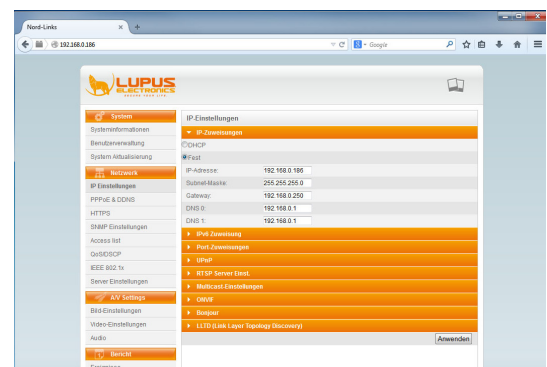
Nord-Links
192.168.0.186
Google

LUPUS ELECTRONICS
SECURE YOUR LIFE

System
Systeminformationen
Benutzerverwaltung
System Aktualisierung
Netzwerk
IP Einstellungen
PPPoE & DDNS
HTTPS
SNMP Einstellungen
Access list
QoS/DSCP
IEEE 802.1x
Server Einstellungen
A/V Settings
Bild-Einstellungen
Video-Einstellungen
Audio
Bericht
Ereignisse

IP-Einstellungen
IP-Zuweisungen
DHCP
Fest

| IP-Adresse: | 192.168.0.186 |
|---|---|
| Subnet-Maske: | 255.255.255.0 |
| Gateway: | 192.168.0.250 |
| DNS 0: | 192.168.0.1 |
| DNS 1: | 192.168.0.1 |

IPv6 Zuweisung
Port-Zuweisungen
UPnP
RTSP Server Einst.
Multicast-Einstellungen
ONVIF
Bonjour
LLTD (Link Layer Topology Discovery)
Anwenden